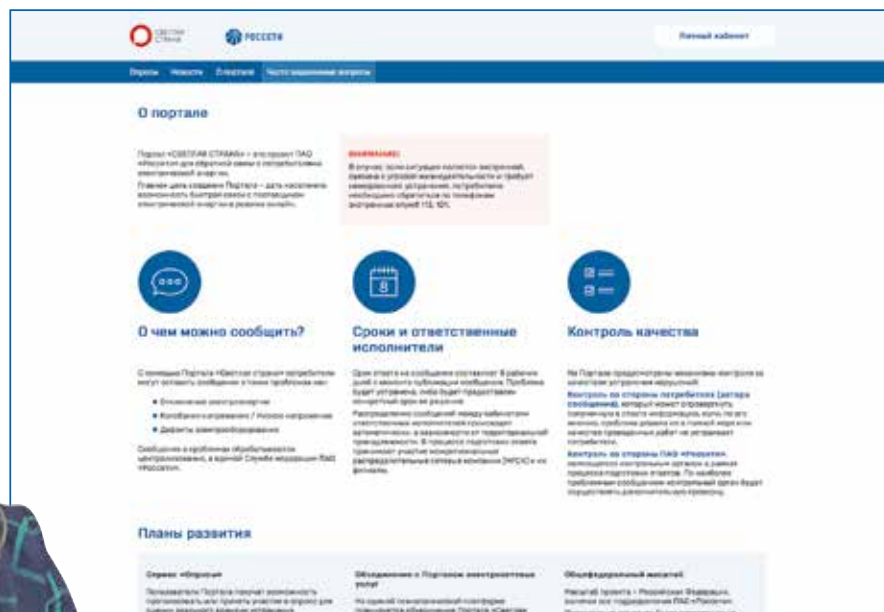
СВЕТЛАЯ СТРАНА

РОССЕТИ

Личный кабинет

Опросы Новости Статистика Часто задаваемые вопросы

О портале

Портал «СВЕТЛАЯ СТРАНА» – это проект ПАО «Россети» для обратной связи с потребителями электрической энергии.

Главная цель создания Портала – дать населению возможность быстрой связи с поставщиком электрической энергии в режиме онлайн.

ВНИМАНИЕ!

В случае, если ситуация является экстренной, связана с угрозой жизнедеятельности и требует немедленного устранения, потребителю необходимо обратиться по телефонам экстренных служб 112, 101.

О чем можно сообщить?

С помощью Портала «Светлая страна» потребители могут оставить сообщение о таких проблемах как:

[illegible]

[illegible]

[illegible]

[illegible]

Сроки и ответственные исполнители

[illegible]

Контроль качества

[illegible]

Контроль со стороны потребителя (автора сообщения), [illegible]

Контроль со стороны ПАО «Россети», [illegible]

Планы развития

Сервис «Опросы»

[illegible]

Объединение с Порталом электросетевых услуг

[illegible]

Общефедеральный масштаб

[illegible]